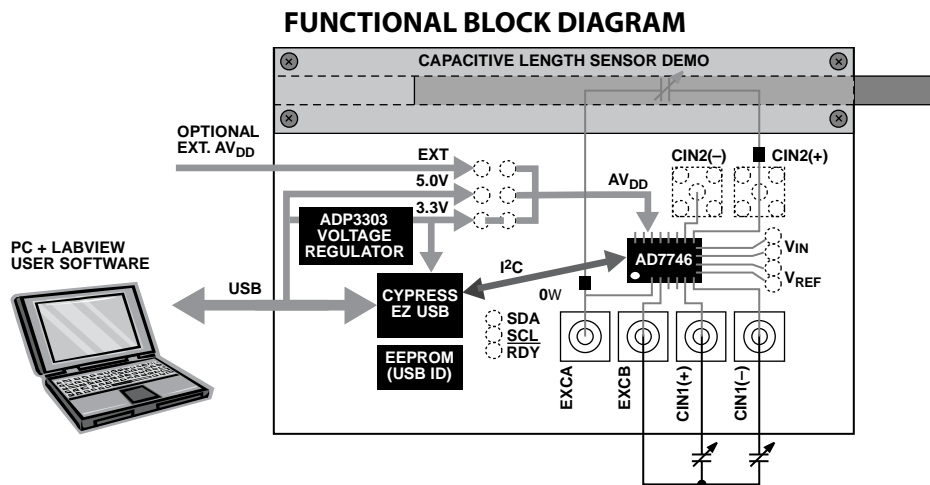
FUNCTIONAL BLOCK DIAGRAM

CAPACITIVE LENGTH SENSOR DEMO

OPTIONAL EXT. AV$_{DD}$

EXT

5.0V

3.3V

AV$_{DD}$

CIN2(–)

CIN2(+)

ADP3303 VOLTAGE REGULATOR

PC + LABVIEW USER SOFTWARE

USB

I$^2$C

AD7746

V$_{IN}$

V$_{REF}$

0W

CYPRESS EZ USB

SDA

SCL

RDY

EEPROM (USB ID)

EXCA

EXCB

CIN1(+)

CIN1(–)